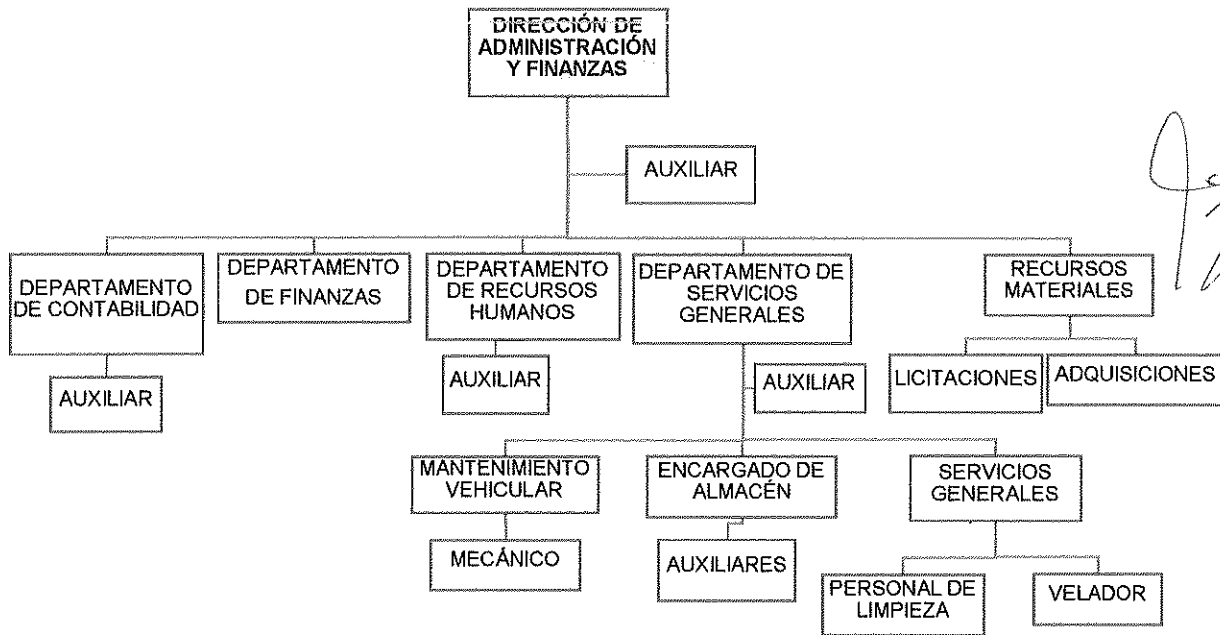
DIRECCIÓN DE ADMINISTRACIÓN Y FINANZAS

AUXILIAR

DEPARTAMENTO DE CONTABILIDAD

DEPARTAMENTO DE FINANZAS

DEPARTAMENTO DE RECURSOS HUMANOS

DEPARTAMENTO DE SERVICIOS GENERALES

RECURSOS MATERIALES

AUXILIAR

AUXILIAR

AUXILIAR

LICITACIONES

ADQUISICIONES

MANTENIMIENTO VEHICULAR

ENCARGADO DE ALMACÉN

SERVICIOS GENERALES

MECÁNICO

AUXILIARES

PERSONAL DE LIMPIEZA

VELADOR